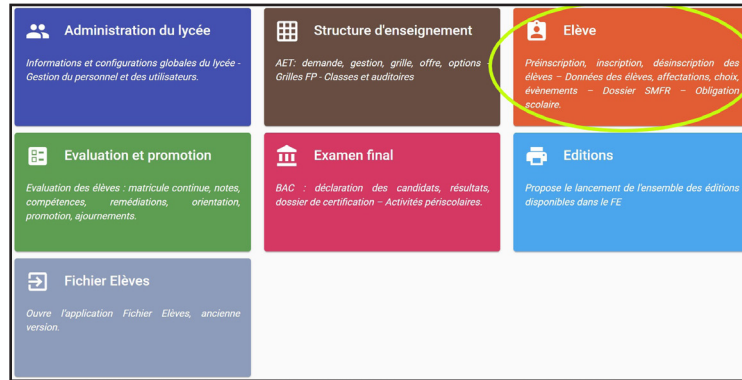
Administration du lycée

Informations et configurations globales du lycée - Gestion du personnel et des utilisateurs.

Structure d'enseignement

AET: demande, gestion, grille, offre, options Grilles FP - Classes et auditoires

Elève

Préinscription, inscription, désinscription des élèves – Données des élèves, affectations, choix, évènements – Dossier SMFR – Obligation scolaire.

Evaluation et promotion

Evaluation des élèves : matricule continue, notes, compétences, remédiations, orientation, promotion, ajournements.

Examen final

BAC : déclaration des candidats, résultats, dossier de certification – Activités périscolaires.

Editions

Propose le lancement de l'ensemble des éditions disponibles dans le FE

Fichier Elèves

Ouvre l'application Fichier Elèves, ancienne version.